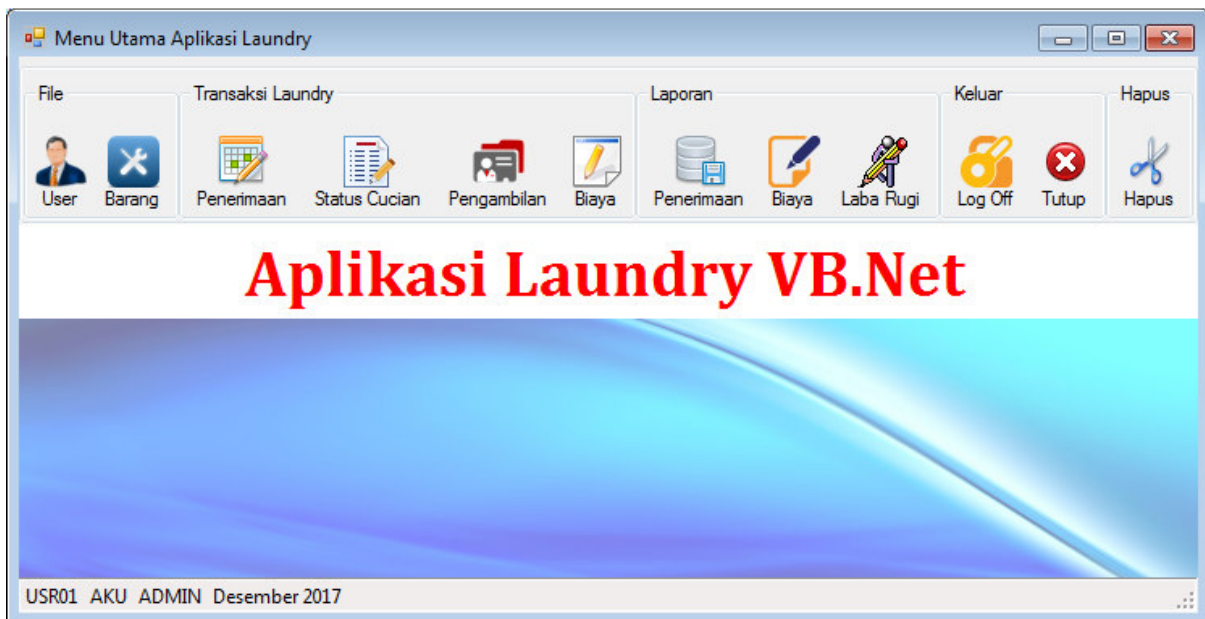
Menu Utama Aplikasi Laundry

File
User
Barang

Transaksi Laundry
Penerimaan
Status Cucian
Pengambilan
Biaya

Laporan
Penerimaan
Biaya
Laba Rugi

Keluar
Log Off
Tutup

Hapus
Hapus

Aplikasi Laundry VB.Net

USR01 AKU ADMIN Desember 2017